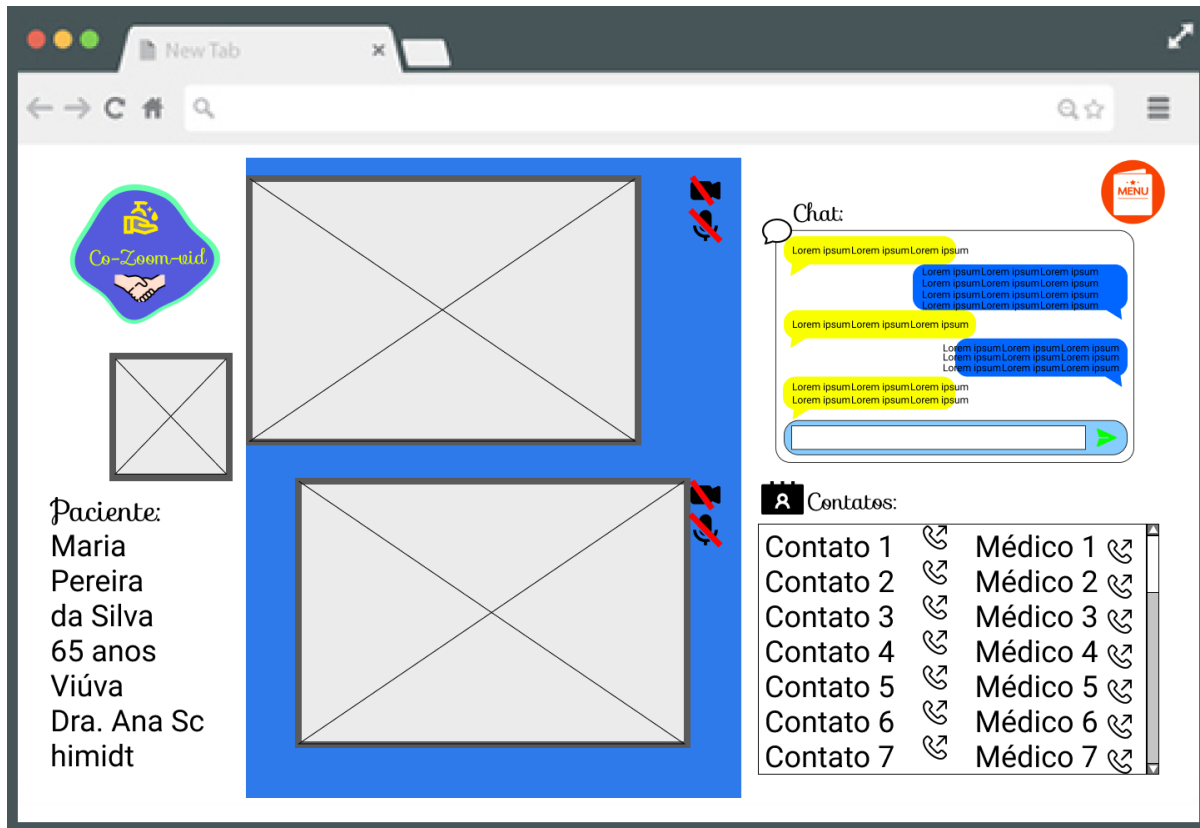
New Tab

Co-Zoom-vid

MENU

Chat:

Lorem ipsumLorem ipsumLorem ipsum

Lorem ipsumLorem ipsumLorem ipsum
Lorem ipsumLorem ipsumLorem ipsum
Lorem ipsumLorem ipsumLorem ipsum
Lorem ipsumLorem ipsumLorem ipsum

Lorem ipsumLorem ipsumLorem ipsum

Lorem ipsumLorem ipsumLorem ipsum
Lorem ipsumLorem ipsumLorem ipsum
Lorem ipsumLorem ipsumLorem ipsum

Lorem ipsumLorem ipsumLorem ipsum
Lorem ipsumLorem ipsumLorem ipsum

Paciente:
Maria Pereira da Silva
65 anos
Viúva
Dra. Ana Sc himidt

Contatos:

| Contato 1 | Médico 1 |
|---|---|
| Contato 2 | Médico 2 |
| Contato 3 | Médico 3 |
| Contato 4 | Médico 4 |
| Contato 5 | Médico 5 |
| Contato 6 | Médico 6 |
| Contato 7 | Médico 7 |